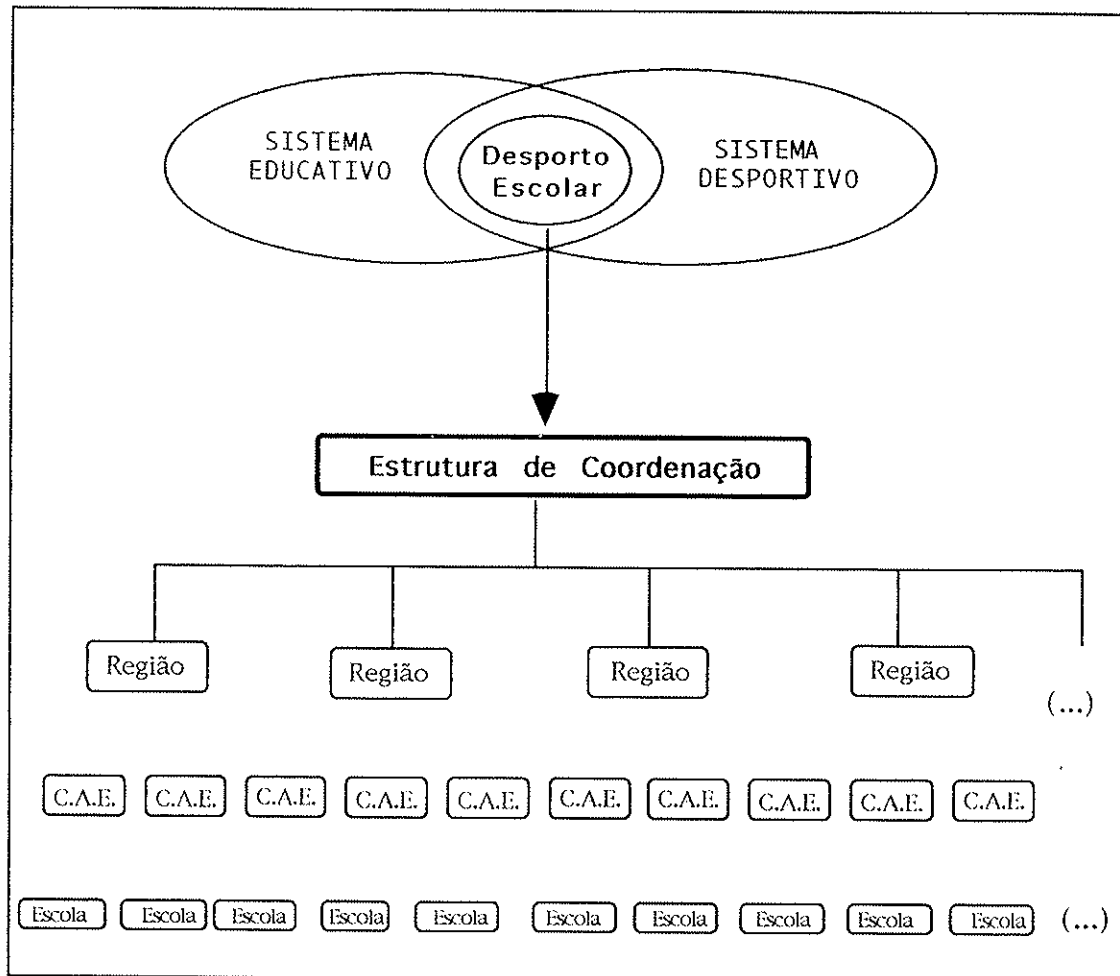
SISTEMA EDUCATIVO

Desporto Escolar

SISTEMA DESPORTIVO

Estrutura de Coordenação

Região

Região

Região

Região

(...)

C.A.E.

C.A.E.

C.A.E.

C.A.E.

C.A.E.

C.A.E.

C.A.E.

C.A.E.

C.A.E.

C.A.E.

Escola

Escola

Escola

Escola

Escola

Escola

Escola

Escola

Escola

Escola

(...)